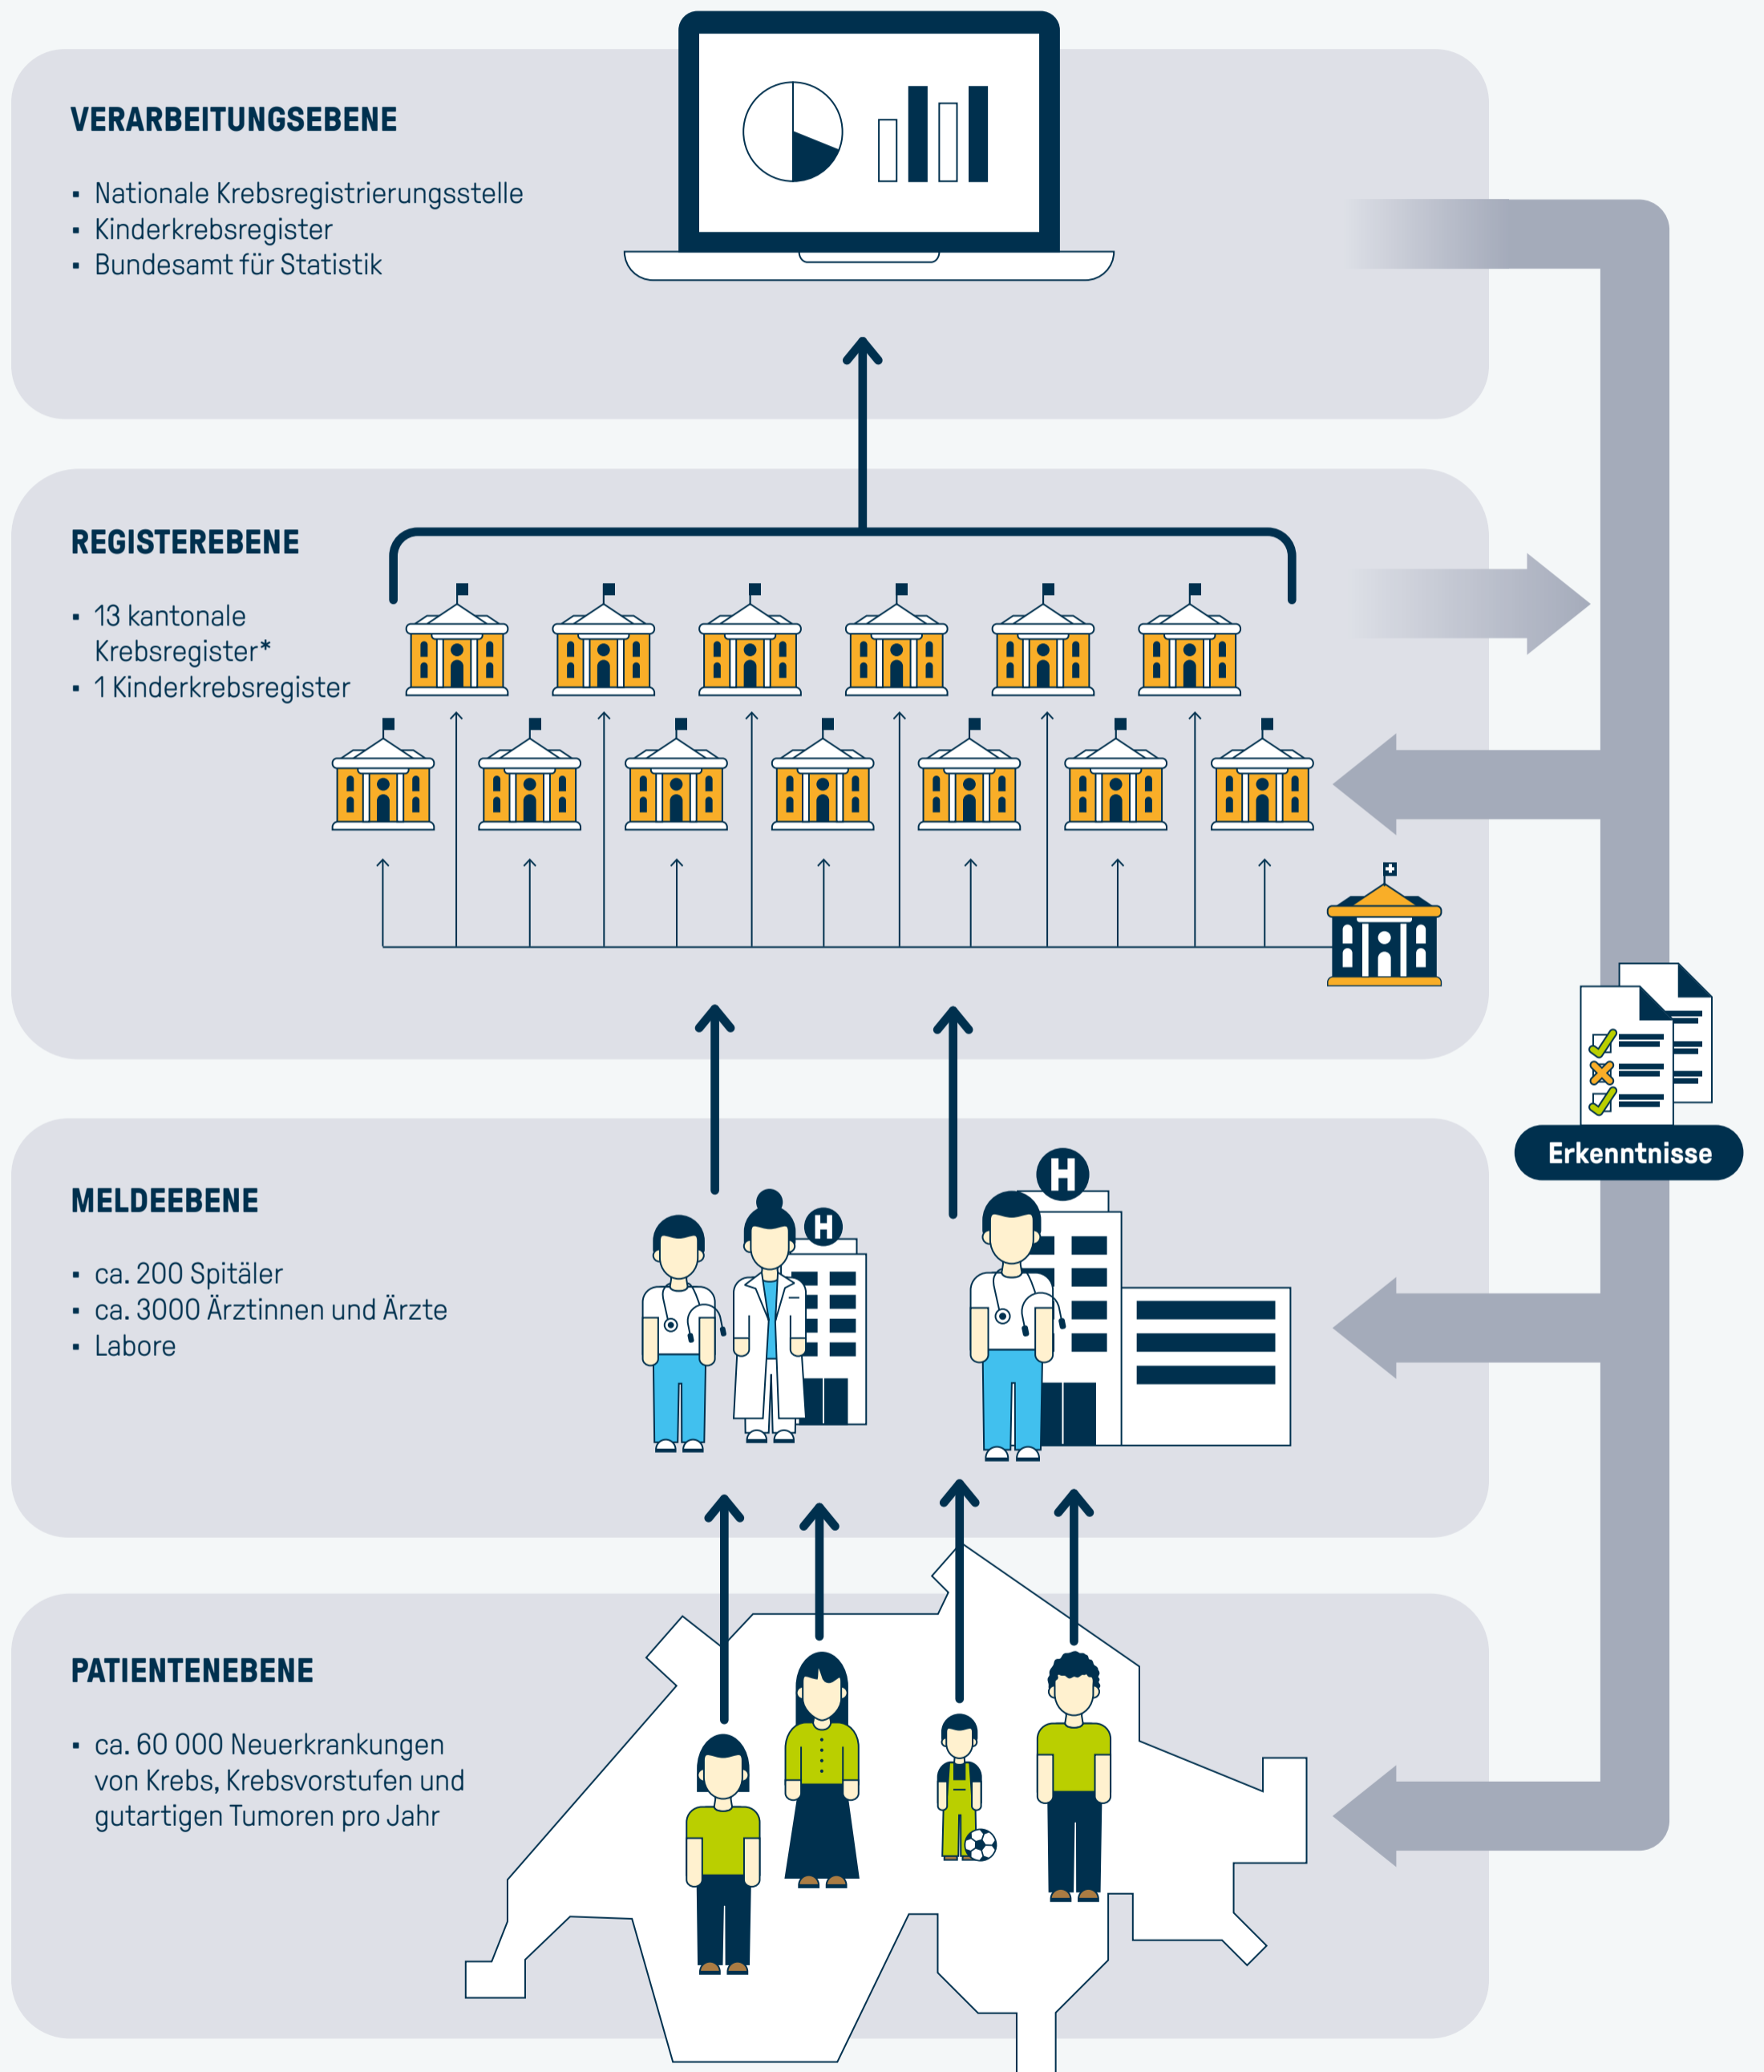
VERARBEITUNGSEBENE

- Nationale Krebsregistrierungsstelle
- Kinderkrebsregister
- Bundesamt für Statistik

REGISTEREBENE

- 13 kantonale Krebsregister*
- 1 Kinderkrebsregister

Erkenntnisse

MELDEEBENE

- ca. 200 Spitäler
- ca. 3000 Ärztinnen und Ärzte
- Labore

H

H

PATIENTENEBENE

- ca. 60 000 Neuerkrankungen von Krebs, Krebsvorstufen und gutartigen Tumoren pro Jahr